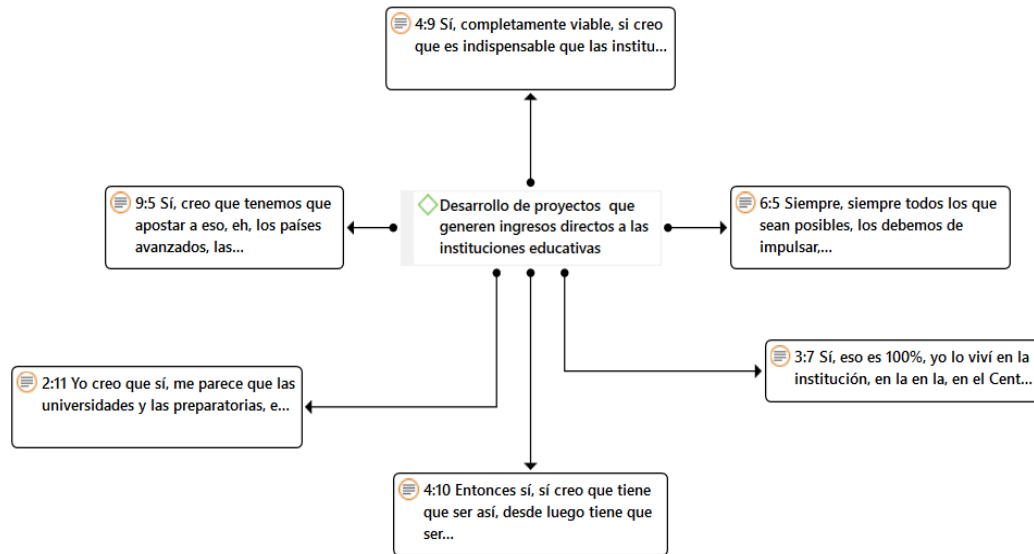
4:9 Sí, completamente viable, si creo que es indispensable que las institu...

9:5 Sí, creo que tenemos que apostar a eso, eh, los países avanzados, las...

Desarrollo de proyectos que generen ingresos directos a las instituciones educativas

6:5 Siempre, siempre todos los que sean posibles, los debemos de impulsar,...

2:11 Yo creo que sí, me parece que las universidades y las preparatorias, e...

3:7 Sí, eso es 100%, yo lo viví en la institución, en la en la, en el Cent...

4:10 Entonces sí, sí creo que tiene que ser así, desde luego tiene que ser...